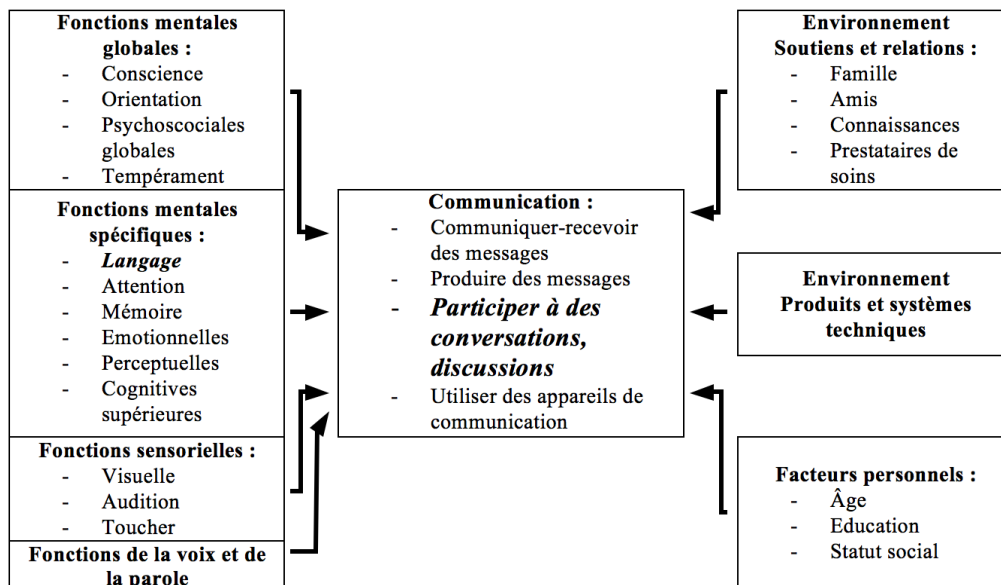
**Fonctions mentales globales :**
- Conscience
- Orientation
- Psychoscociales globales
- Tempérament

**Fonctions mentales spécifiques :**
- ***Langage***
- Attention
- Mémoire
- Emotionnelles
- Perceptuelles
- Cognitives supérieures

**Fonctions sensorielles :**
- Visuelle
- Audition
- Toucher

**Fonctions de la voix et de la parole**

**Communication :**
- Communiquer-recevoir des messages
- Produire des messages
- ***Participer à des conversations, discussions***
- Utiliser des appareils de communication

**Environnement Soutiens et relations :**
- Famille
- Amis
- Connaissances
- Prestataires de soins

**Environnement Produits et systèmes techniques**

**Facteurs personnels :**
- Âge
- Education
- Statut social